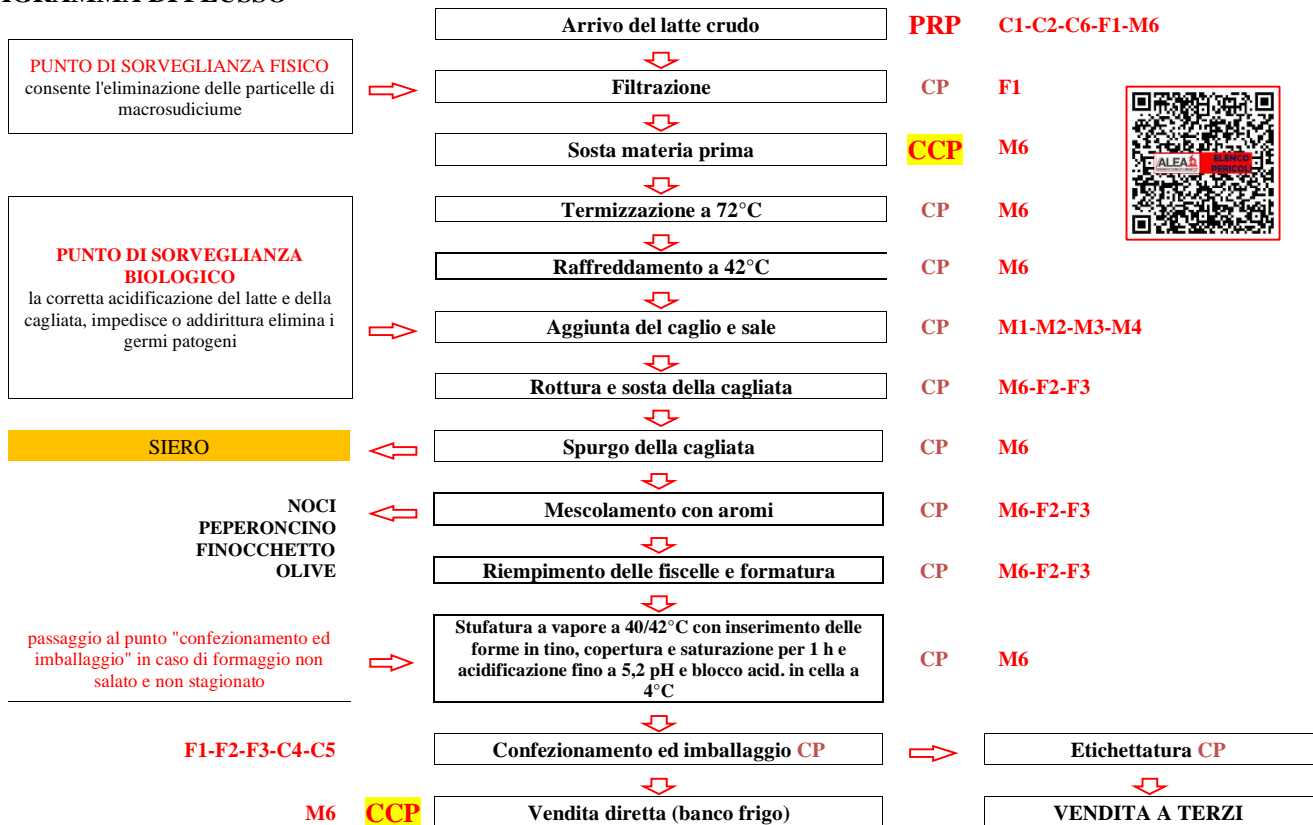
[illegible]RAMMA DI FLUSSO

Arrivo del latte crudo PRP C1-C2-C6-F1-M6

PUNTO DI SORVEGLIANZA FISICO
consente l'eliminazione delle particelle di macrosudiciume

Filtrazione CP F1

Sosta materia prima CCP M6

ALEA ELENCO PERICOLI

Termizzazione a 72°C CP M6

PUNTO DI SORVEGLIANZA BIOLOGICO
la corretta acidificazione del latte e della cagliata, impedisce o addirittura elimina i germi patogeni

Raffreddamento a 42°C CP M6

Aggiunta del caglio e sale CP M1-M2-M3-M4

Rottura e sosta della cagliata CP M6-F2-F3

SIERO

Spurgo della cagliata CP M6

NOCI
PEPERONCINO
FINOCCHETTO
OLIVE

Mescolamento con aromi CP M6-F2-F3

Riempimento delle fiscelle e formatura CP M6-F2-F3

passaggio al punto "confezionamento ed imballaggio" in caso di formaggio non salato e non stagionato

Stufatura a vapore a 40/42°C con inserimento delle forme in tino, copertura e saturazione per 1 h e acidificazione fino a 5,2 pH e blocco acid. in cella a 4°C CP M6

F1-F2-F3-C4-C5

Confezionamento ed imballaggio CP

Etichettatura CP

M6 CCP

Vendita diretta (banco frigo)

VENDITA A TERZI